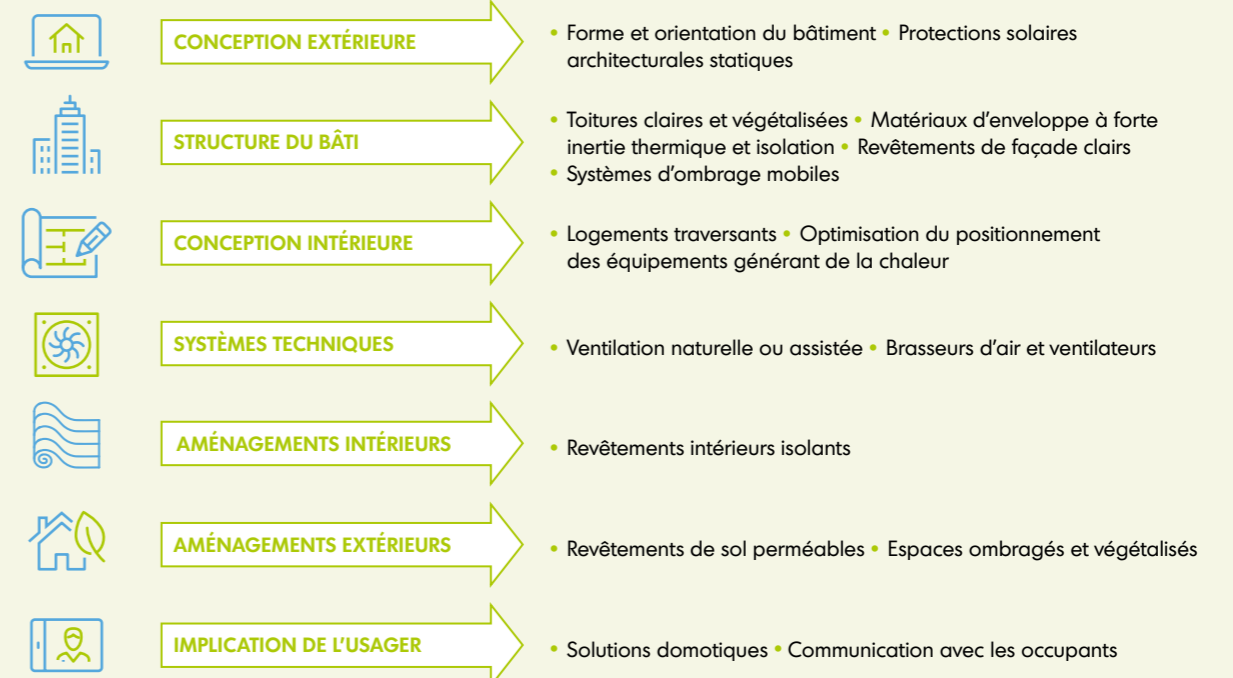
CONCEPTION EXTÉRIEURE

• Forme et orientation du bâtiment • Protections solaires architecturales statiques

STRUCTURE DU BÂTI

• Toitures claires et végétalisées • Matériaux d'enveloppe à forte inertie thermique et isolation • Revêtements de façade clairs • Systèmes d'ombrage mobiles

CONCEPTION INTÉRIEURE

• Logements traversants • Optimisation du positionnement des équipements générant de la chaleur

SYSTÈMES TECHNIQUES

• Ventilation naturelle ou assistée • Brasseurs d'air et ventilateurs

AMÉNAGEMENTS INTÉRIEURS

• Revêtements intérieurs isolants

AMÉNAGEMENTS EXTÉRIEURS

• Revêtements de sol perméables • Espaces ombragés et végétalisés

IMPLICATION DE L'USAGER

• Solutions domotiques • Communication avec les occupants